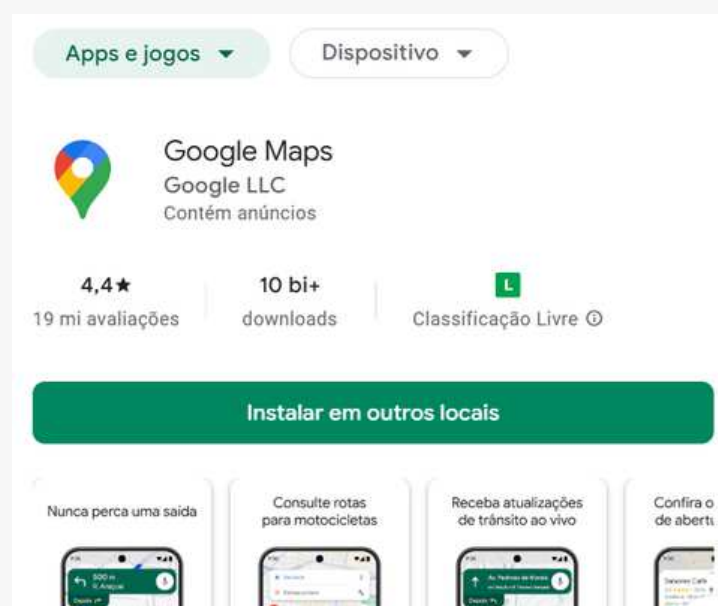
Apps e jogos ▾

Dispositivo ▾

Google Maps
Google LLC
Contém anúncios

4,4★
19 mi avaliações

10 bi+
downloads

L
Classificação Livre ⓘ

Instalar em outros locais

Nunca perca uma saída

Consulte rotas para motocicletas

Receba atualizações de trânsito ao vivo

Confira o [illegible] de abert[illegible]